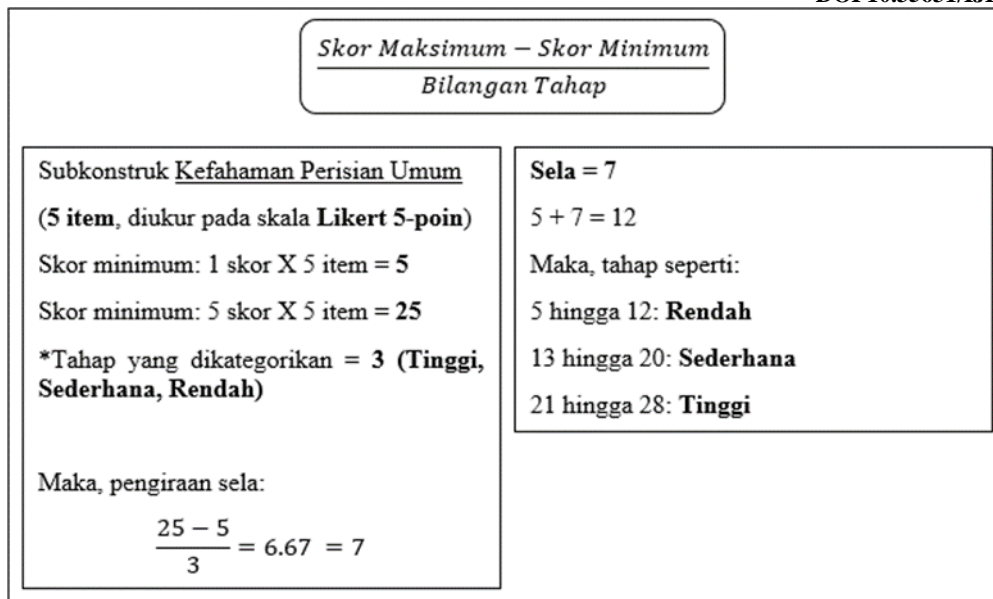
DOI 10.55057/ijl

$\frac{Skor\ Maksimum - Skor\ Minimum}{Bilangan\ Tahap}$

Subkonstruk Kefahaman Perisian Umum

(**5 item**, diukur pada skala **Likert 5-poin**)

Skor minimum: 1 skor X 5 item = **5**

Skor minimum: 5 skor X 5 item = **25**

*Tahap yang dikategorikan = **3 (Tinggi, Sederhana, Rendah)**

Maka, pengiraan sela:

$\frac{25 - 5}{3} = 6.67 = 7$

**Sela = 7**

5 + 7 = 12

Maka, tahap seperti:

5 hingga 12: **Rendah**

13 hingga 20: **Sederhana**

21 hingga 28: **Tinggi**